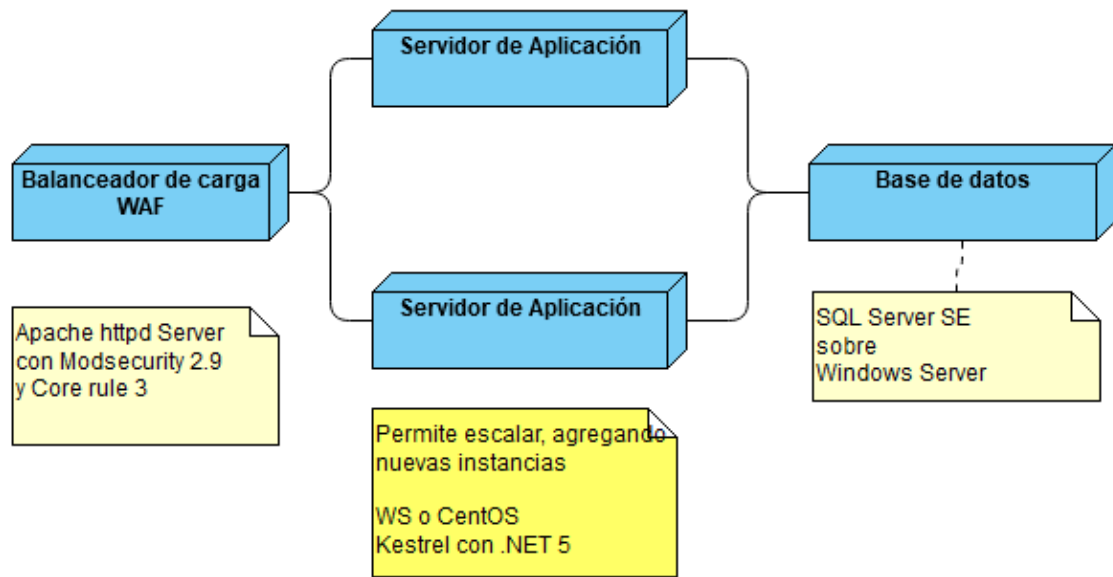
Servidor de Aplicación

Balanceador de carga
WAF

Base de datos

Servidor de Aplicación

Apache httpd Server
con Modsecurity 2.9
y Core rule 3

SQL Server SE
sobre
Windows Server

Permite escalar, agregando
nuevas instancias

WS o CentOS
Kestrel con .NET 5